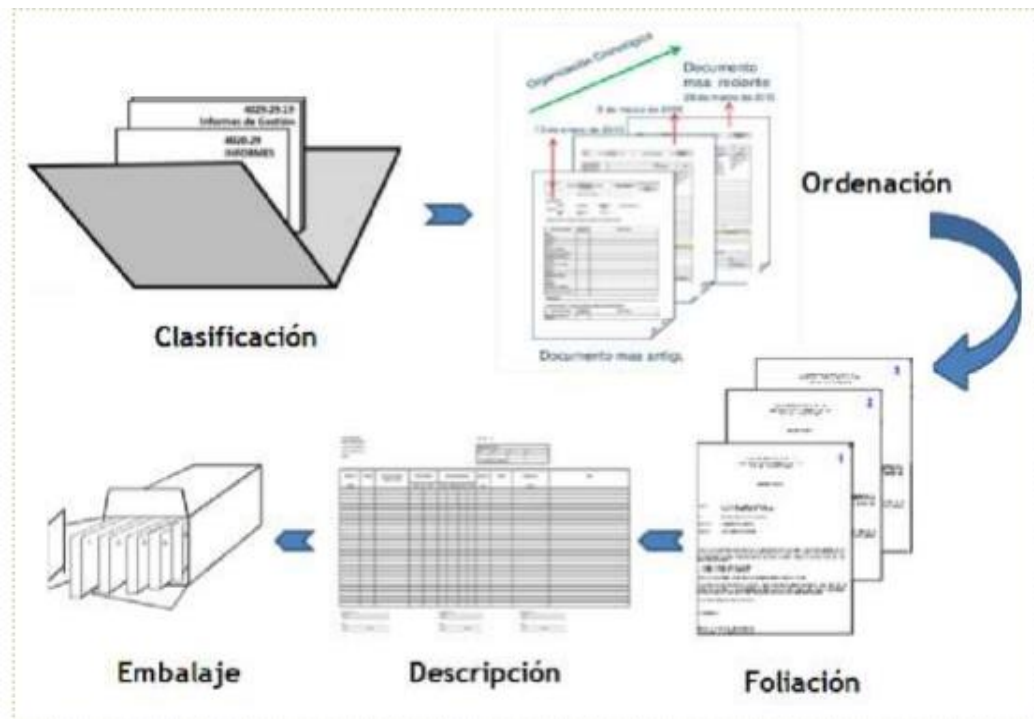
4020-29-13
Informes de Gestión
4020-29
INFORMES

Organización Cronológica
Documento mas reciente
28 de marzo de 2015
8 de marzo de 2015
1 de enero de 2015

Documento mas antig

Ordenación

Clasificación

Embalaje

Descripción

Foliación